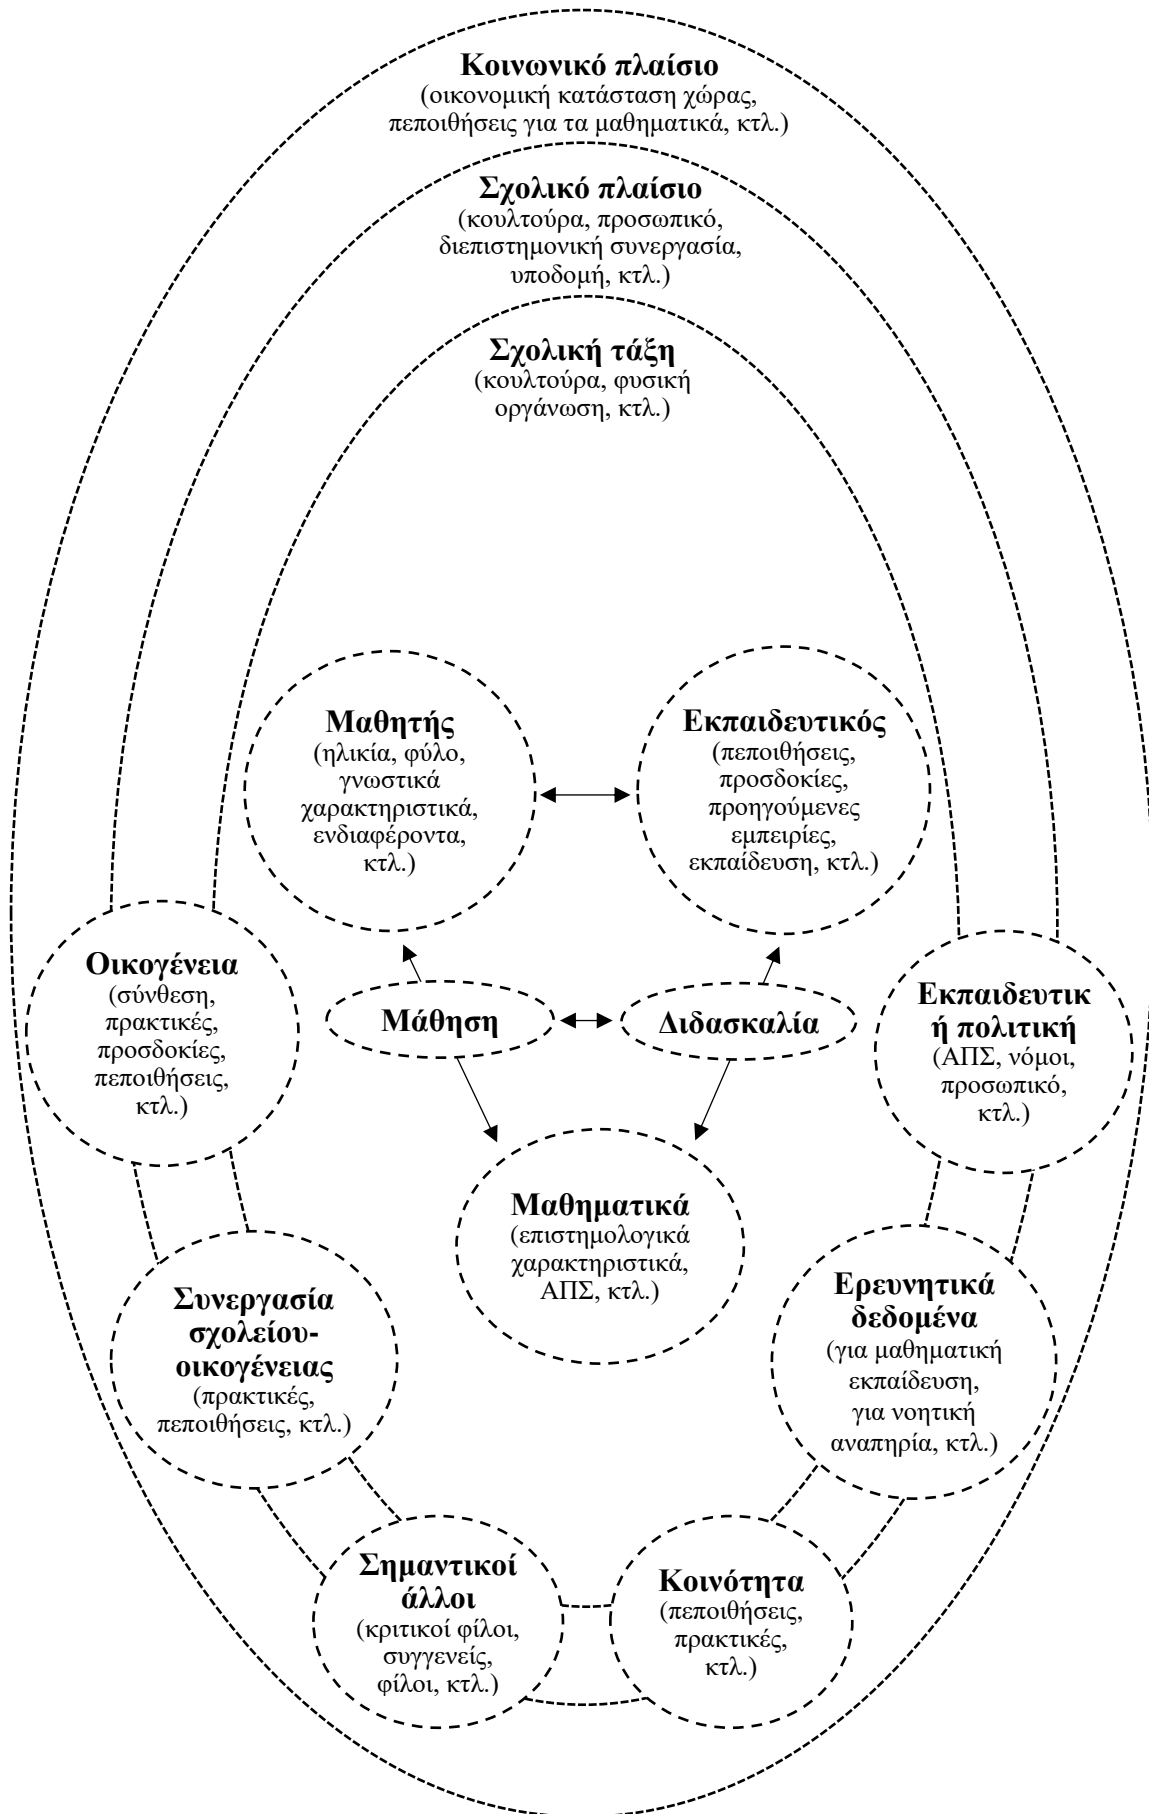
**Κοινωνικό πλαίσιο**
(οικονομική κατάσταση χώρας, πεποιθήσεις για τα μαθηματικά, κτλ.)

**Σχολικό πλαίσιο**
(κουλτούρα, προσωπικό, διεπιστημονική συνεργασία, υποδομή, κτλ.)

**Σχολική τάξη**
(κουλτούρα, φυσική οργάνωση, κτλ.)

**Μαθητής**
(ηλικία, φύλο, γνωστικά χαρακτηριστικά, ενδιαφέροντα, κτλ.)

**Εκπαιδευτικός**
(πεποιθήσεις, προσδοκίες, προηγούμενες εμπειρίες, εκπαίδευση, κτλ.)

**Οικογένεια**
(σύνθεση, πρακτικές, προσδοκίες, πεποιθήσεις, κτλ.)

**Μάθηση**

**Διδασκαλία**

**Εκπαιδευτικ ή πολιτική**
(ΑΠΣ, νόμοι, προσωπικό, κτλ.)

**Μαθηματικά**
(επιστημολογικά χαρακτηριστικά, ΑΠΣ, κτλ.)

**Συνεργασία σχολείου-οικογένειας**
(πρακτικές, πεποιθήσεις, κτλ.)

**Ερευνητικά δεδομένα**
(για μαθηματική εκπαίδευση, για νοητική αναπηρία, κτλ.)

**Σημαντικοί άλλοι**
(κριτικοί φίλοι, συγγενείς, φίλοι, κτλ.)

**Κοινότητα**
(πεποιθήσεις, πρακτικές, κτλ.)